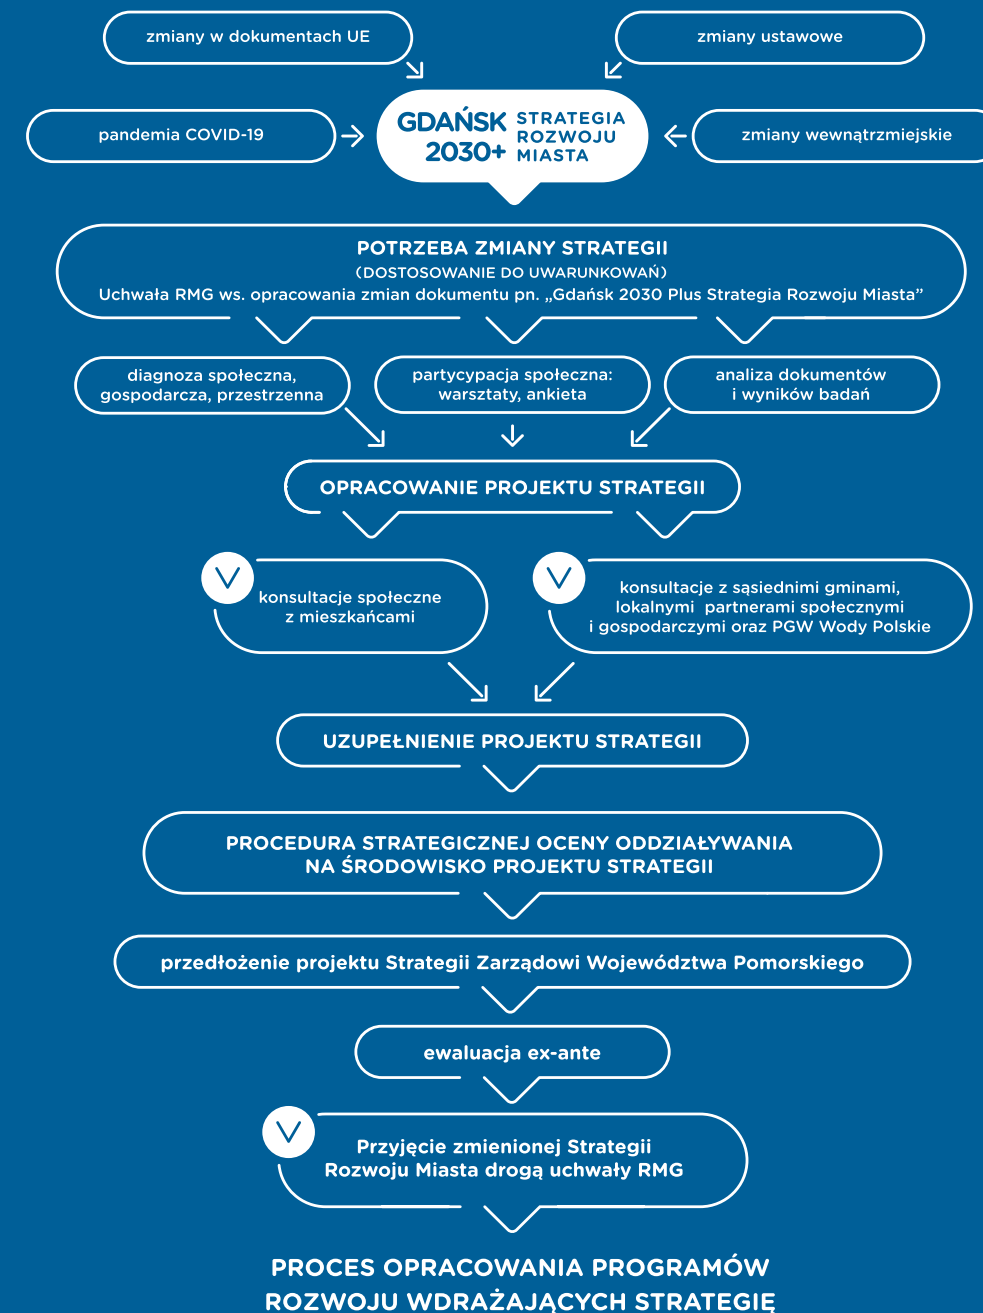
zmiany w dokumentach UE

zmiany ustawowe

pandemia COVID-19

GDAŃSK 2030+ STRATEGIA ROZWOJU MIASTA

zmiany wewnątrzmiejskie

POTRZEBA ZMIANY STRATEGII
(DOSTOSOWANIE DO UWARUNKOWAŃ)
Uchwała RMG ws. opracowania zmian dokumentu pn. „Gdańsk 2030 Plus Strategia Rozwoju Miasta"

diagnoza społeczna, gospodarcza, przestrzenna

partycypacja społeczna: warsztaty, ankieta

analiza dokumentów i wyników badań

OPRACOWANIE PROJEKTU STRATEGII

konsultacje społeczne z mieszkańcami

konsultacje z sąsiednimi gminami, lokalnymi partnerami społecznymi i gospodarczymi oraz PGW Wody Polskie

UZUPEŁNIENIE PROJEKTU STRATEGII

PROCEDURA STRATEGICZNEJ OCENY ODDZIAŁYWANIA NA ŚRODOWISKO PROJEKTU STRATEGII

przedłożenie projektu Strategii Zarządowi Województwa Pomorskiego

ewaluacja ex-ante

Przyjęcie zmienionej Strategii Rozwoju Miasta drogą uchwały RMG

PROCES OPRACOWANIA PROGRAMÓW ROZWOJU WDRAŻAJĄCYCH STRATEGIĘ